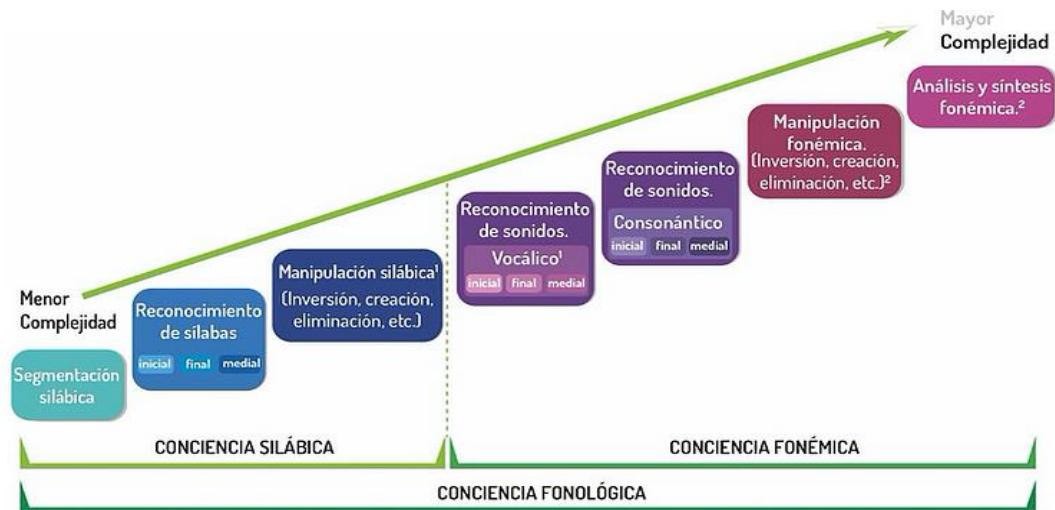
Mayor Complejidad

Análisis y síntesis fonémica.$^2$

Manipulación fonémica. (Inversión, creación, eliminación, etc.)$^2$

Reconocimiento de sonidos.
Consonántico
inicial final medial

Reconocimiento de sonidos.
Vocálico$^1$
inicial final medial

Manipulación silábica$^1$ (Inversión, creación, eliminación, etc.)

Menor Complejidad

Reconocimiento de silabas
inicial final medial

Segmentación silábica

CONCIENCIA SILÁBICA

CONCIENCIA FONÉMICA

CONCIENCIA FONOLÓGICA